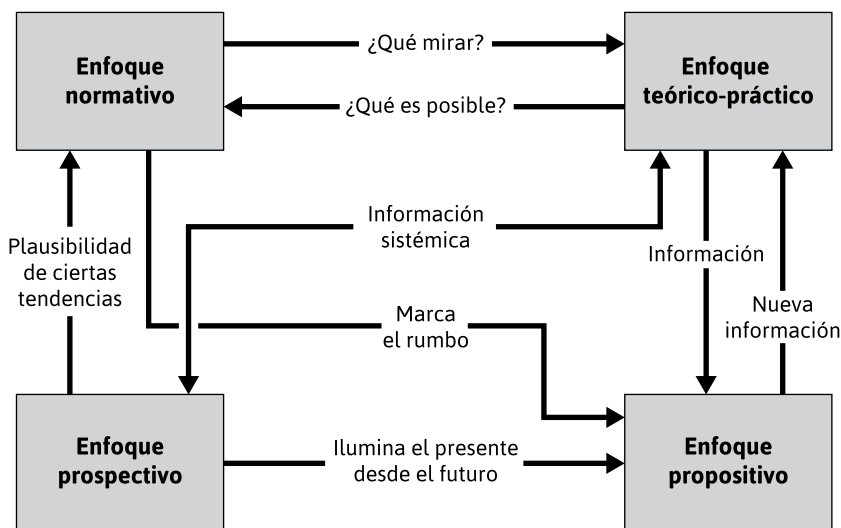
Enfoque normativo

¿Qué mirar?

Enfoque teórico-práctico

¿Qué es posible?

Plausibilidad de ciertas tendencias

Información sistémica

Información

Marca el rumbo

Nueva información

Enfoque prospectivo

Ilumina el presente desde el futuro

Enfoque propositivo